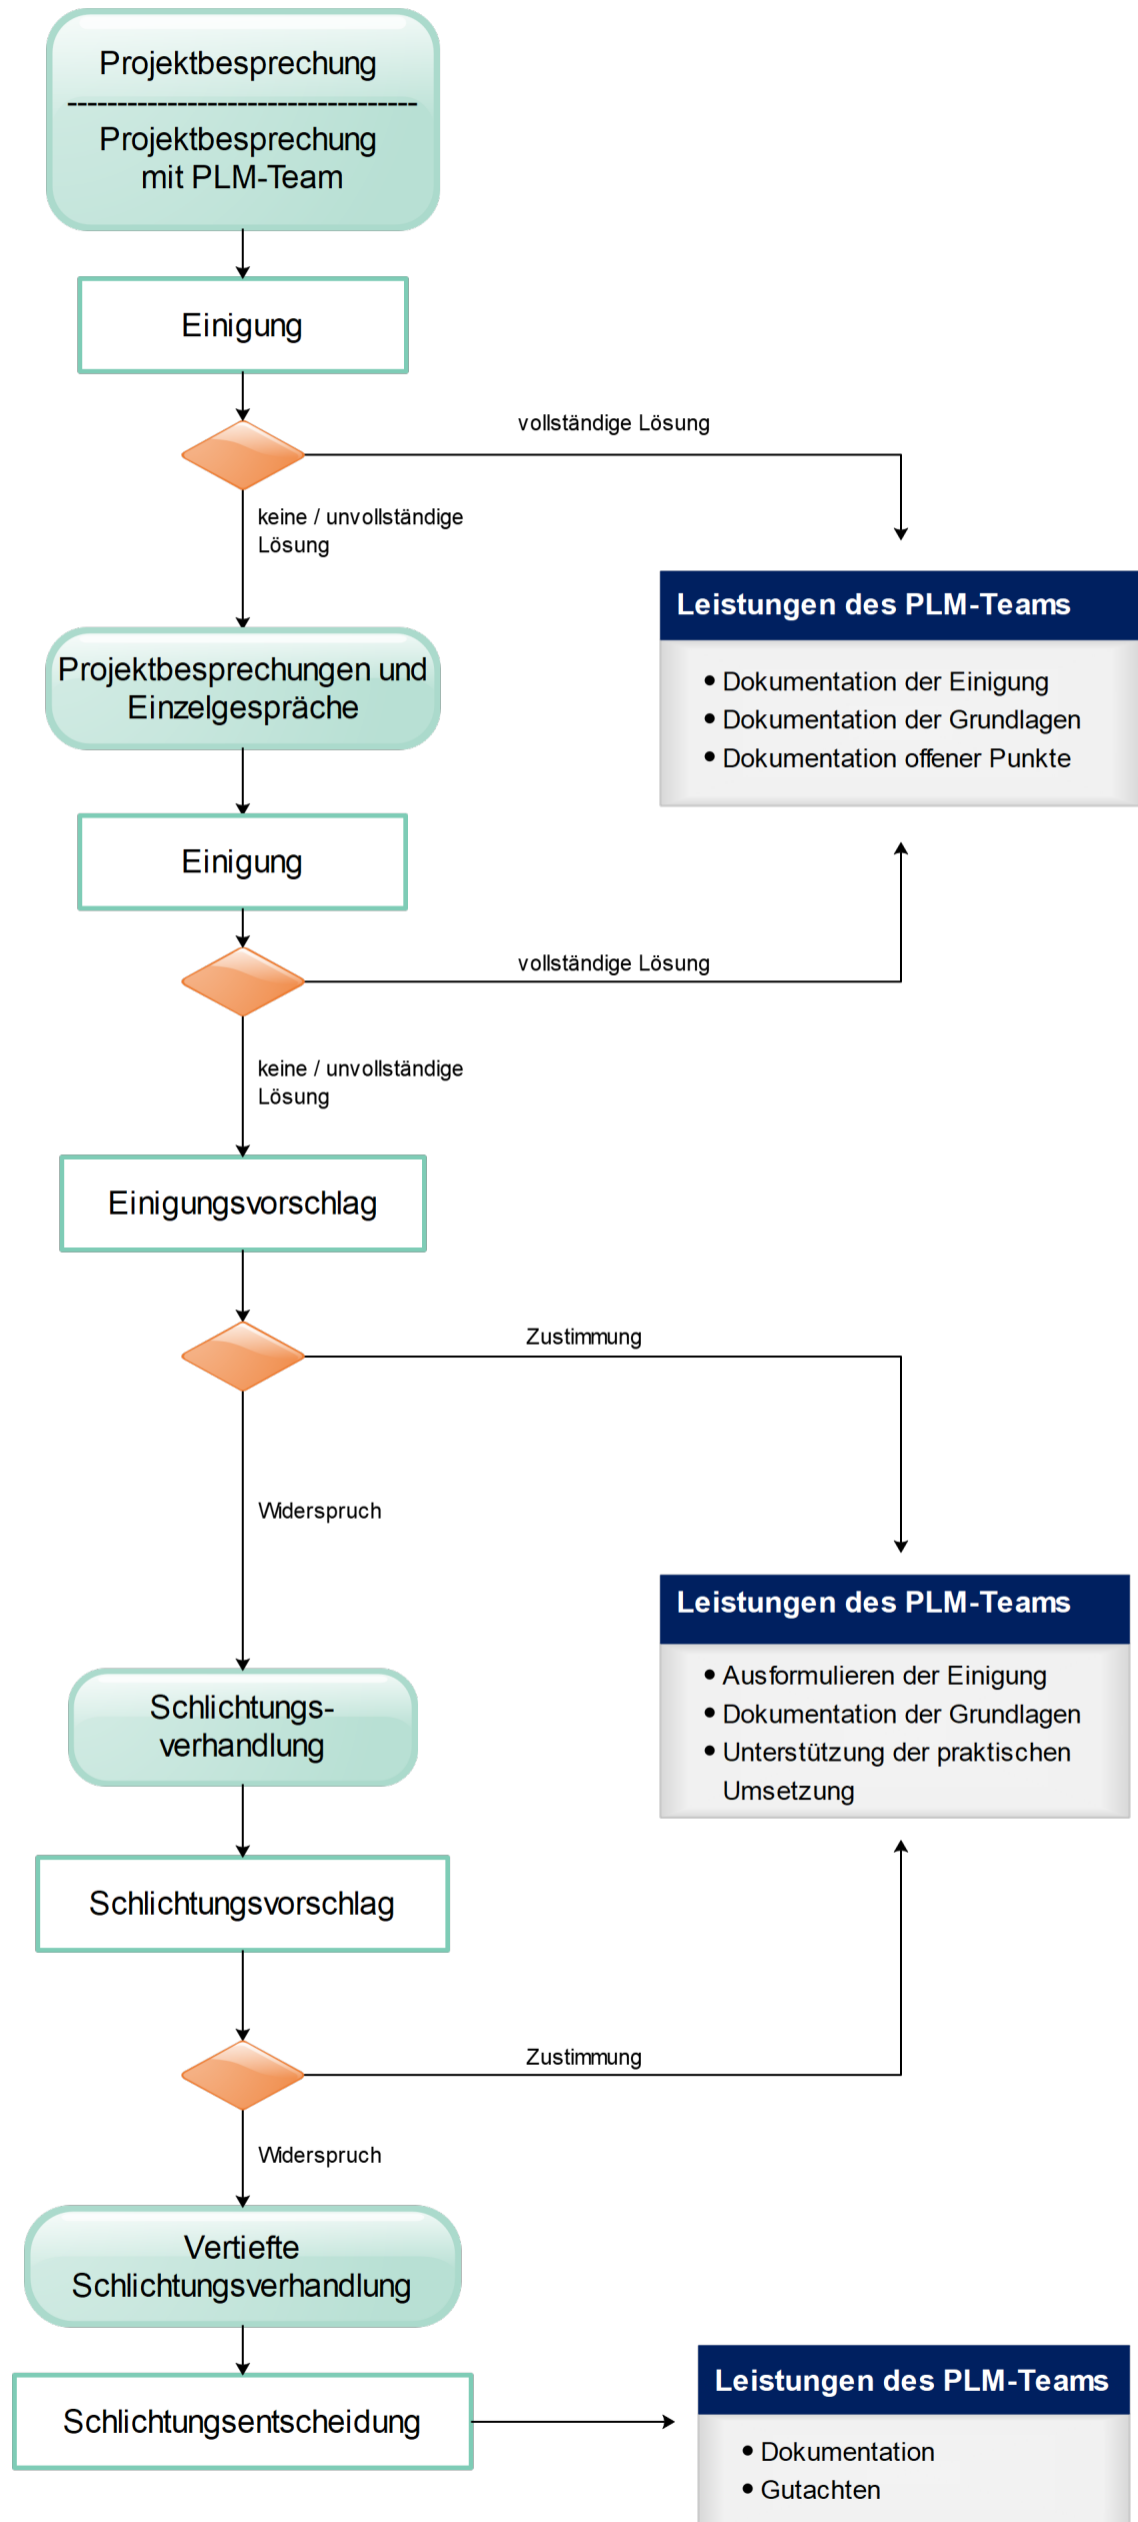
Projektbesprechung

Projektbesprechung mit PLM-Team

Einigung

vollständige Lösung

keine / unvollständige Lösung

Leistungen des PLM-Teams

• Dokumentation der Einigung
• Dokumentation der Grundlagen
• Dokumentation offener Punkte

Projektbesprechungen und Einzelgespräche

Einigung

vollständige Lösung

keine / unvollständige Lösung

Einigungsvorschlag

Zustimmung

Widerspruch

Leistungen des PLM-Teams

• Ausformulieren der Einigung
• Dokumentation der Grundlagen
• Unterstützung der praktischen Umsetzung

Schlichtungsverhandlung

Schlichtungsvorschlag

Zustimmung

Widerspruch

Vertiefte Schlichtungsverhandlung

Schlichtungsentscheidung

Leistungen des PLM-Teams

• Dokumentation
• Gutachten